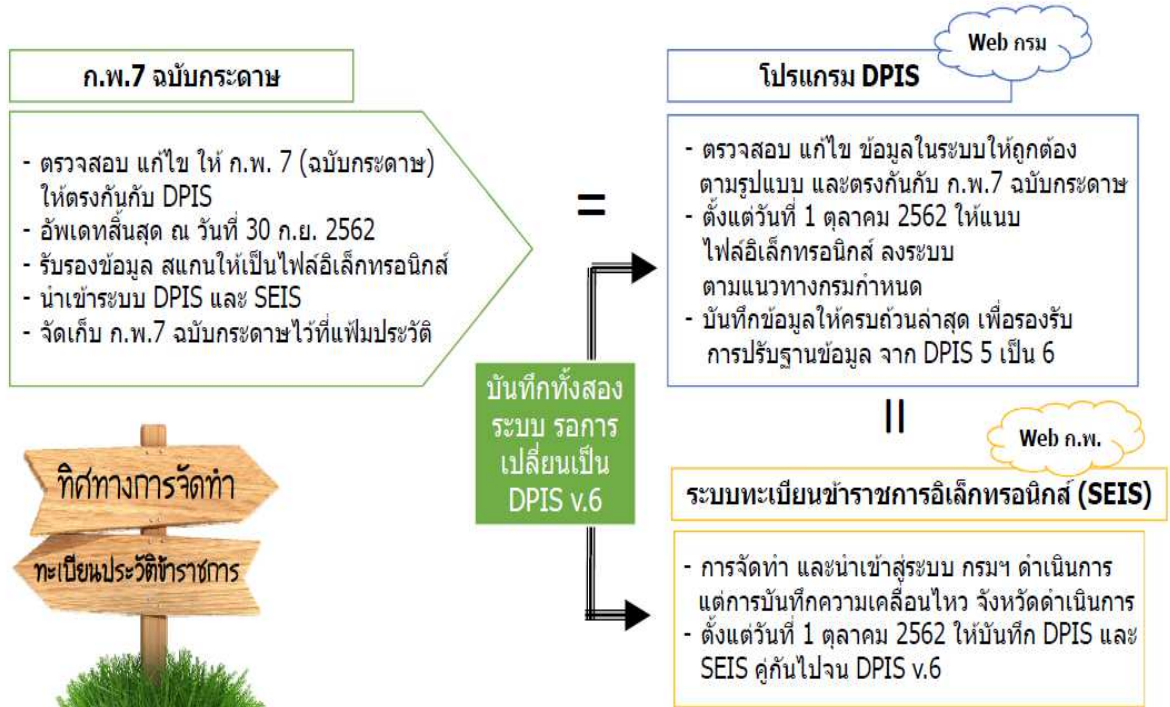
ก.พ.7 ฉบับกระดาษ

- ตรวจสอบ แก้ไข ให้ ก.พ. 7 (ฉบับกระดาษ) ให้ตรงกันกับ DPIS
- อัพเดทสิ้นสุด ณ วันที่ 30 ก.ย. 2562
- รับรองข้อมูล สแกนให้เป็นไฟล์อิเล็กทรอนิกส์
- นำเข้าระบบ DPIS และ SEIS
- จัดเก็บ ก.พ.7 ฉบับกระดาษไว้ที่แฟ้มประวัติ

=

Web กรม

โปรแกรม DPIS

- ตรวจสอบ แก้ไข ข้อมูลในระบบให้ถูกต้อง ตามรูปแบบ และตรงกันกับ ก.พ.7 ฉบับกระดาษ
- ตั้งแต่วันที่ 1 ตุลาคม 2562 ให้แนบ ไฟล์อิเล็กทรอนิกส์ ลงระบบ ตามแนวทางกรมกำหนด
- บันทึกข้อมูลให้ครบถ้วนล่าสุด เพื่อรองรับ การปรับฐานข้อมูล จาก DPIS 5 เป็น 6

บันทึกทั้งสอง ระบบ รอการ เปลี่ยนเป็น DPIS v.6

||

Web ก.พ.

ทิศทางการจัดทำ

ทะเบียนประวัติข้าราชการ

ระบบทะเบียนข้าราชการอิเล็กทรอนิกส์ (SEIS)

- การจัดทำ และนำเข้าสู่ระบบ กรมฯ ดำเนินการ แต่การบันทึกความเคลื่อนไหว จังหวัดดำเนินการ
- ตั้งแต่วันที่ 1 ตุลาคม 2562 ให้บันทึก DPIS และ SEIS คู่กันไปจน DPIS v.6